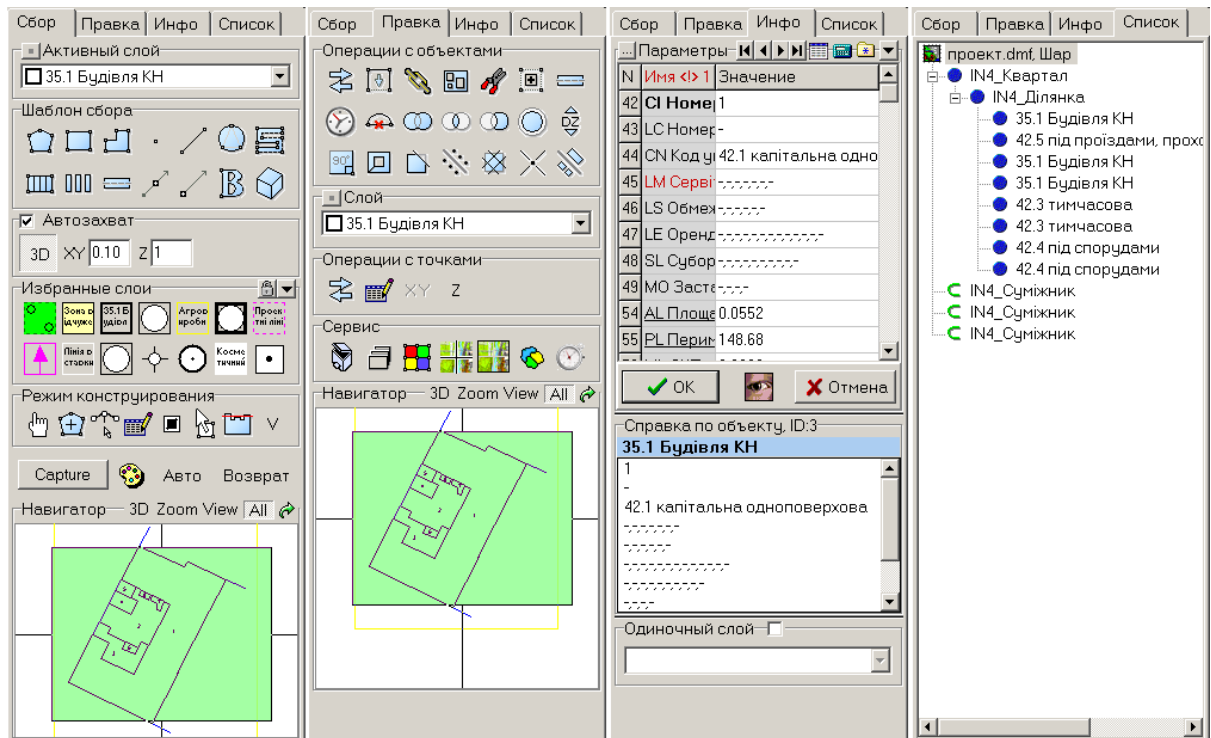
Сбор | Правка | Инфо | Список

Активный слой
35.1 Будівля КН

Шаблон сбора

Автозахват
3D XY 0.10 Z 1

Избранные слои
Зона в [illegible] | 35.1 Будівля | Агровиробн | Проектні лінії | Лінія в сторони | Косметичний

Режим конструирования
V

Capture Авто Возврат

Навигатор 3D Zoom View All

Сбор | Правка | Инфо | Список

Операции с объектами

Слой
35.1 Будівля КН

Операции с точками
XY Z

Сервис

Навигатор 3D Zoom View All

Сбор | Правка | Инфо | Список

Параметры

| N | Имя <I> 1 | Значение |
|---|---|---|
| 42 | CI Номер | 1 |
| 43 | LC Номер | - |
| 44 | CN Код ц | 42.1 капітальна одно |
| 45 | LM Сервіт | -,-,-,-,-,-,- |
| 46 | LS Обмеж | -,-,-,-,-,- |
| 47 | LE Оренд | -,-,-,-,-,-,-,-,-,-,-,-,- |
| 48 | SL Субор | -,-,-,-,-,-,-,-,-,- |
| 49 | MO Заста | -,-,-,- |
| 54 | AL Площа | 0.0552 |
| 55 | PL Перим | 148.68 |

OK Отмена

Справка по объекту, ID:3
35.1 Будівля КН
1
-
42.1 капітальна одноповерхова
-,-,-,-,-,-,-
-,-,-,-,-,-
-,-,-,-,-,-,-,-,-,-,-,-,-
-,-,-,-,-,-,-,-,-,-
-,-,-,-

Одиночный слой

Сбор | Правка | Инфо | Список

проект.dmf, Шар
IN4_Квартал
IN4_Ділянка
35.1 Будівля КН
42.5 під проїздами, прохо
35.1 Будівля КН
35.1 Будівля КН
42.3 тимчасова
42.3 тимчасова
42.4 під спорудами
42.4 під спорудами
IN4_Суміжник
IN4_Суміжник
IN4_Суміжник